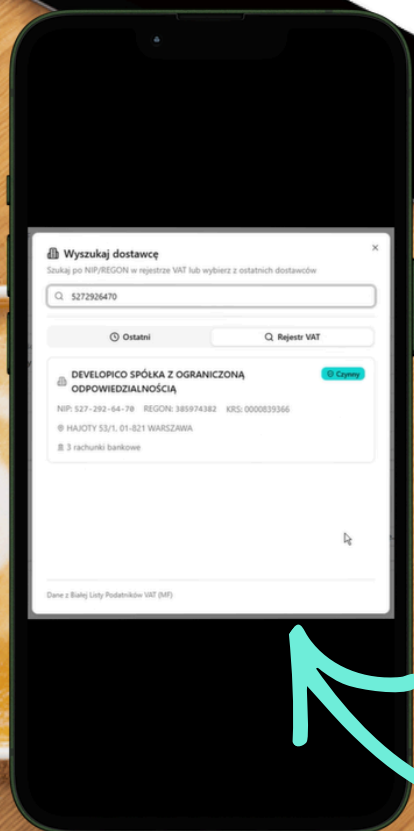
Wyszukaj dostawcę
×
Szukaj po NIP/REGON w rejestrze VAT lub wybierz z ostatnich dostawców

5272926470

Ostatni
Rejestr VAT

DEVELOPICO SPÓŁKA Z OGRANICZONĄ ODPOWIEDZIALNOŚCIĄ
Czynny
NIP: 527-292-64-70 REGON: 385974382 KRS: 0000839366
HAJOTY 53/1, 01-821 WARSZAWA
3 rachunki bankowe

Dane z Białej Listy Podatników VAT (MF)